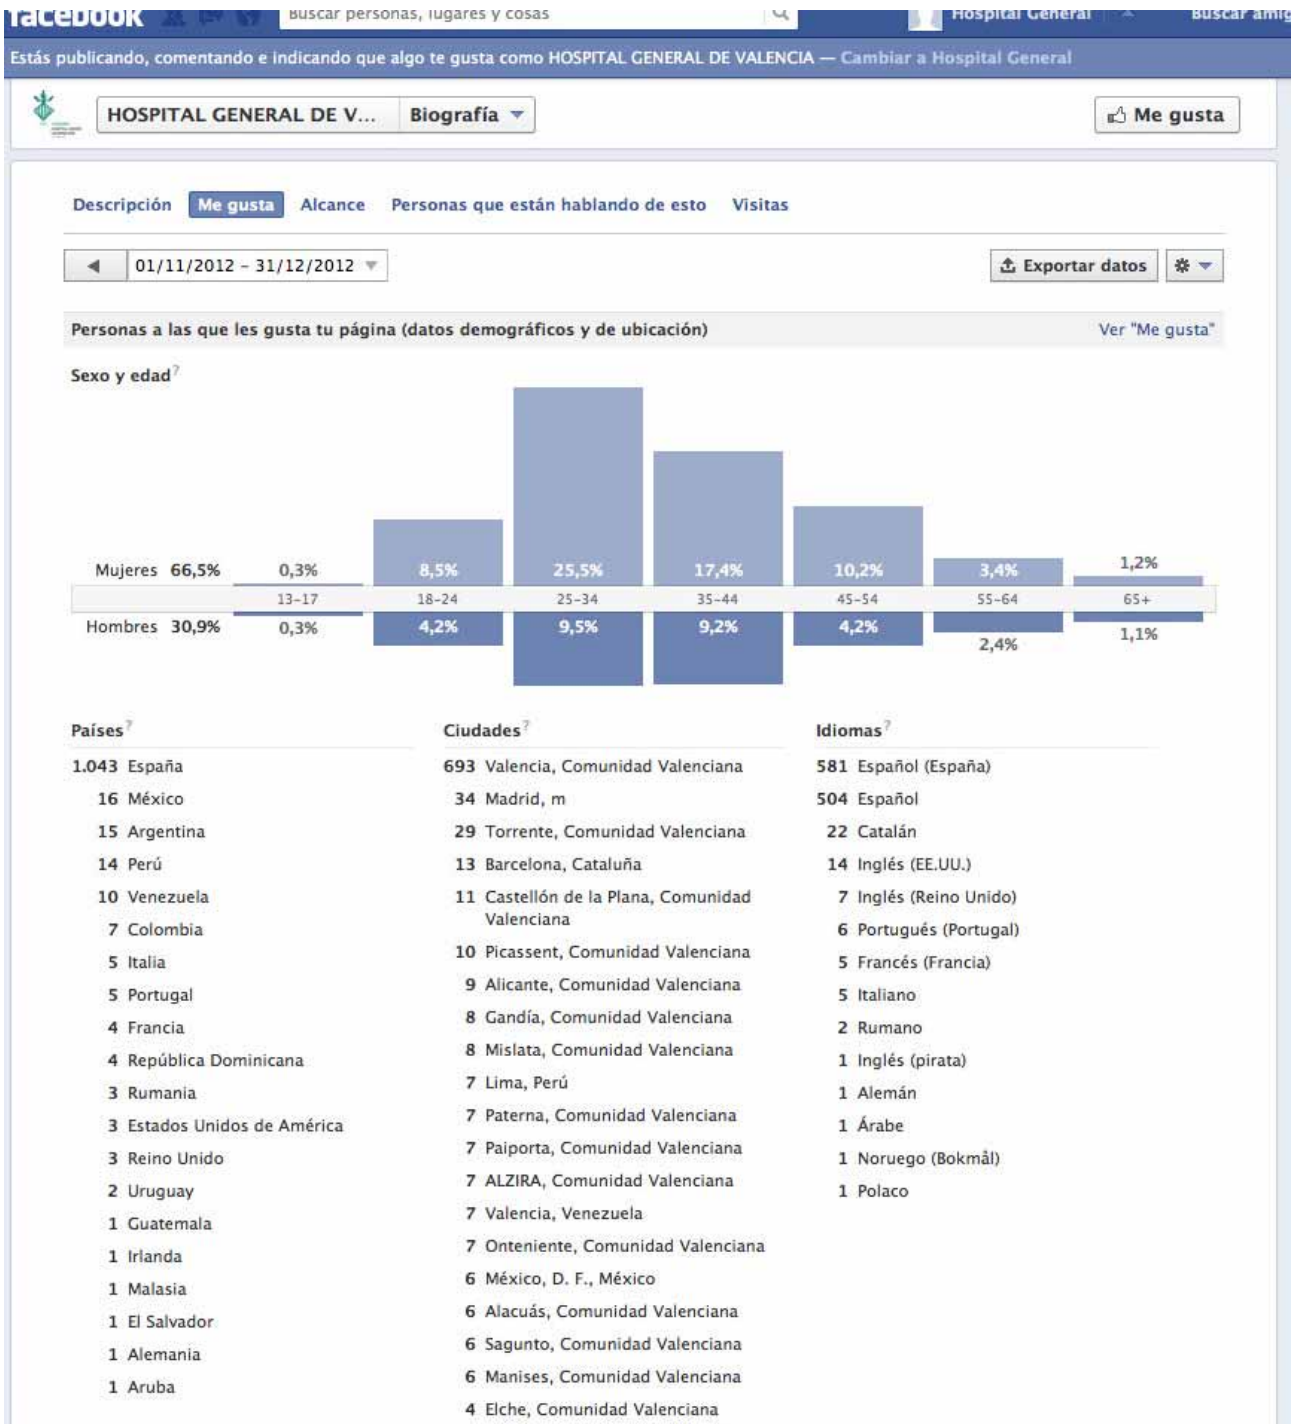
facebook   Buscar personas, lugares y cosas   Hospital General   Buscar amig

Estás publicando, comentando e indicando que algo te gusta como HOSPITAL GENERAL DE VALENCIA — Cambiar a Hospital General

HOSPITAL GENERAL DE V...   Biografía   Me gusta

Descripción   Me gusta   Alcance   Personas que están hablando de esto   Visitas

01/11/2012 - 31/12/2012   Exportar datos

Personas a las que les gusta tu página (datos demográficos y de ubicación)   Ver "Me gusta"

Sexo y edad

Mujeres 66,5%   0,3%   8,5%   25,5%   17,4%   10,2%   3,4%   1,2%

13-17   18-24   25-34   35-44   45-54   55-64   65+

Hombres 30,9%   0,3%   4,2%   9,5%   9,2%   4,2%   2,4%   1,1%

Países
1.043 España
16 México
15 Argentina
14 Perú
10 Venezuela
7 Colombia
5 Italia
5 Portugal
4 Francia
4 República Dominicana
3 Rumania
3 Estados Unidos de América
3 Reino Unido
2 Uruguay
1 Guatemala
1 Irlanda
1 Malasia
1 El Salvador
1 Alemania
1 Aruba

Ciudades
693 Valencia, Comunidad Valenciana
34 Madrid, m
29 Torrente, Comunidad Valenciana
13 Barcelona, Cataluña
11 Castellón de la Plana, Comunidad Valenciana
10 Picassent, Comunidad Valenciana
9 Alicante, Comunidad Valenciana
8 Gandía, Comunidad Valenciana
8 Mislata, Comunidad Valenciana
7 Lima, Perú
7 Paterna, Comunidad Valenciana
7 Paiporta, Comunidad Valenciana
7 ALZIRA, Comunidad Valenciana
7 Valencia, Venezuela
7 Onteniente, Comunidad Valenciana
6 México, D. F., México
6 Alacuás, Comunidad Valenciana
6 Sagunto, Comunidad Valenciana
6 Manises, Comunidad Valenciana
4 Elche, Comunidad Valenciana

Idiomas
581 Español (España)
504 Español
22 Catalán
14 Inglés (EE.UU.)
7 Inglés (Reino Unido)
6 Portugués (Portugal)
5 Francés (Francia)
5 Italiano
2 Rumano
1 Inglés (pirata)
1 Alemán
1 Árabe
1 Noruego (Bokmål)
1 Polaco